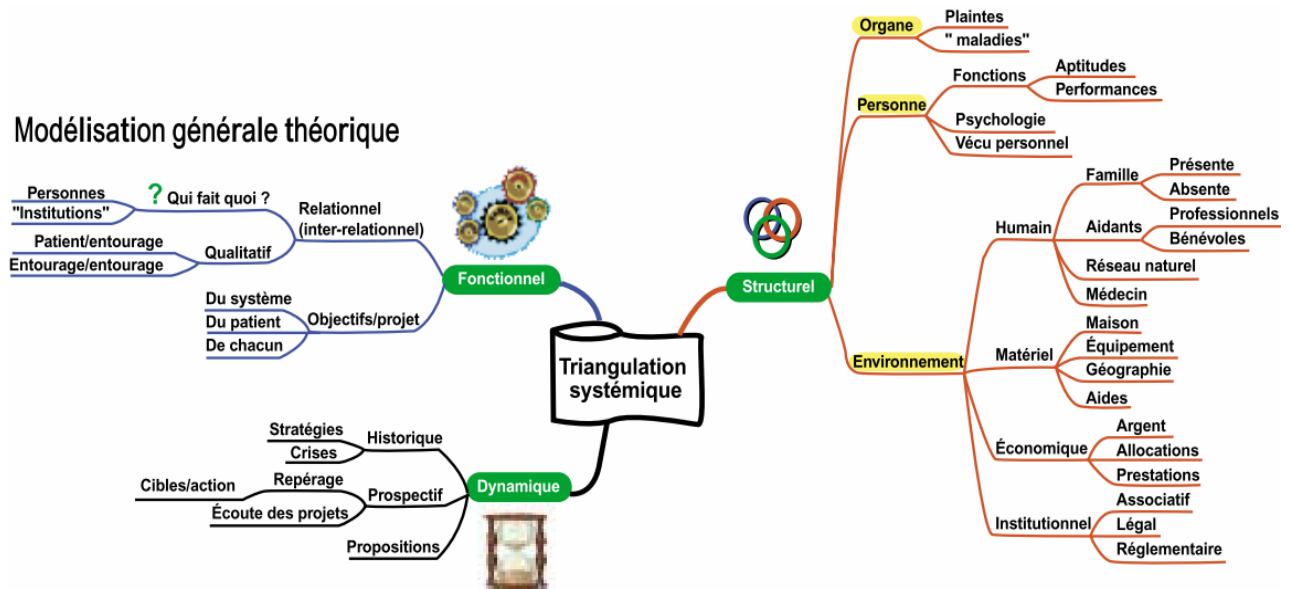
Modélisation générale théorique

Triangulation systémique

Fonctionnel
Relationnel (inter-relationnel)
? Qui fait quoi ?
Personnes
"Institutions"
Qualitatif
Patient/entourage
Entourage/entourage
Objectifs/projet
Du système
Du patient
De chacun

Dynamique
Historique
Stratégies
Crises
Prospectif
Repérage
Cibles/action
Écoute des projets
Propositions

Structurel
Organe
Plaintes
" maladies"
Personne
Fonctions
Aptitudes
Performances
Psychologie
Vécu personnel
Environnement
Humain
Famille
Présente
Absente
Aidants
Professionnels
Bénévoles
Réseau naturel
Médecin
Matériel
Maison
Équipement
Géographie
Aides
Économique
Argent
Allocations
Prestations
Institutionnel
Associatif
Légal
Réglementaire